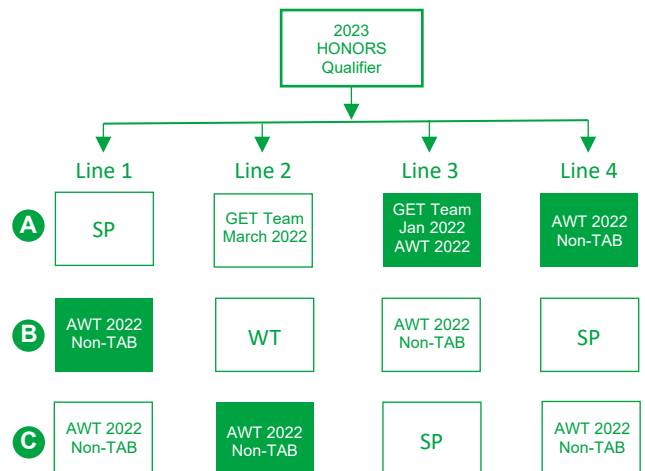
2023
HONORS
Qualifier

| | Line 1 | Line 2 | Line 3 | Line 4 |
|---|---|---|---|---|
| A | SP | GET Team March 2022 | GET Team Jan 2022 AWT 2022 | AWT 2022 Non-TAB |
| B | AWT 2022 Non-TAB | WT | AWT 2022 Non-TAB | SP |
| C | AWT 2022 Non-TAB | AWT 2022 Non-TAB | SP | AWT 2022 Non-TAB |